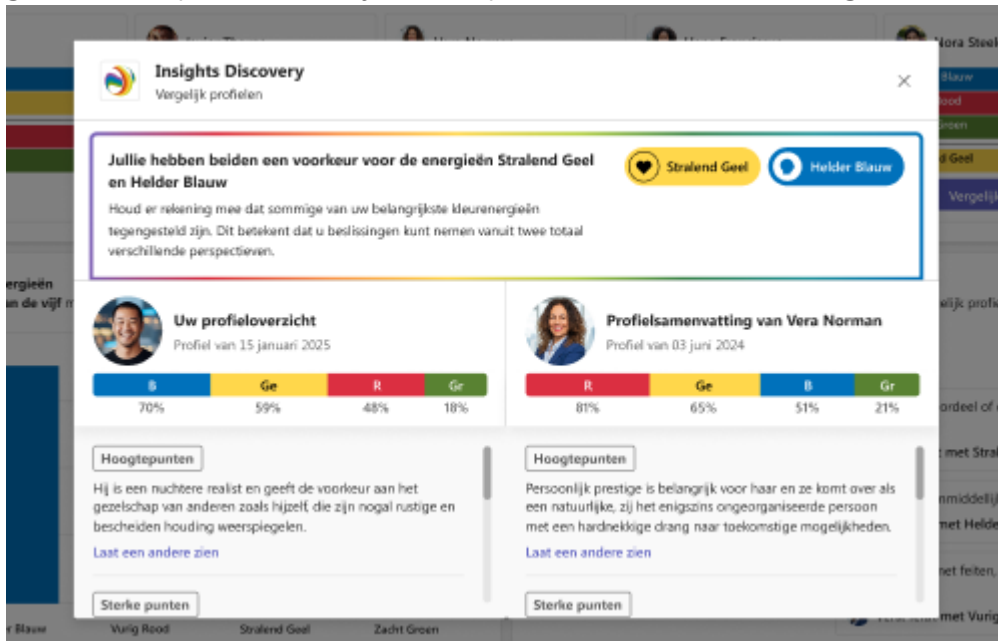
Insights Discovery
Vergelijk profielen

Jullie hebben beiden een voorkeur voor de energieën Stralend Geel en Helder Blauw

Stralend Geel
Helder Blauw

Houd er rekening mee dat sommige van uw belangrijkste kleurenergieën tegengesteld zijn. Dit betekent dat u beslissingen kunt nemen vanuit twee totaal verschillende perspectieven.

Uw profieloverzicht
Profiel van 15 januari 2025

| B | Ge | R | Gr |
|---|---|---|---|
| 70% | 59% | 48% | 18% |

Hoogtepunten

Hij is een nuchtere realist en geeft de voorkeur aan het gezelschap van anderen zoals hijzelf, die zijn nogal rustige en bescheiden houding weerspiegelen.

Laat een andere zien

Sterke punten

Profielsamenvatting van Vera Norman
Profiel van 03 juni 2024

| R | Ge | B | Gr |
|---|---|---|---|
| 81% | 65% | 51% | 21% |

Hoogtepunten

Persoonlijk prestige is belangrijk voor haar en ze komt over als een natuurlijke, zij het enigszins ongeorganiseerde persoon met een hardnekkige drang naar toekomstige mogelijkheden.

Laat een andere zien

Sterke punten

Nora Steel
Blauw
Rood
Groen
d Geel
Vergelijk
ergieën
an de vijf
elijk profi
oordeel of
met Stra
onmiddellij
met Helde
et feiten,
met Vurig
Blauw
Vurig Rood
Stralend Geel
Zacht Groen